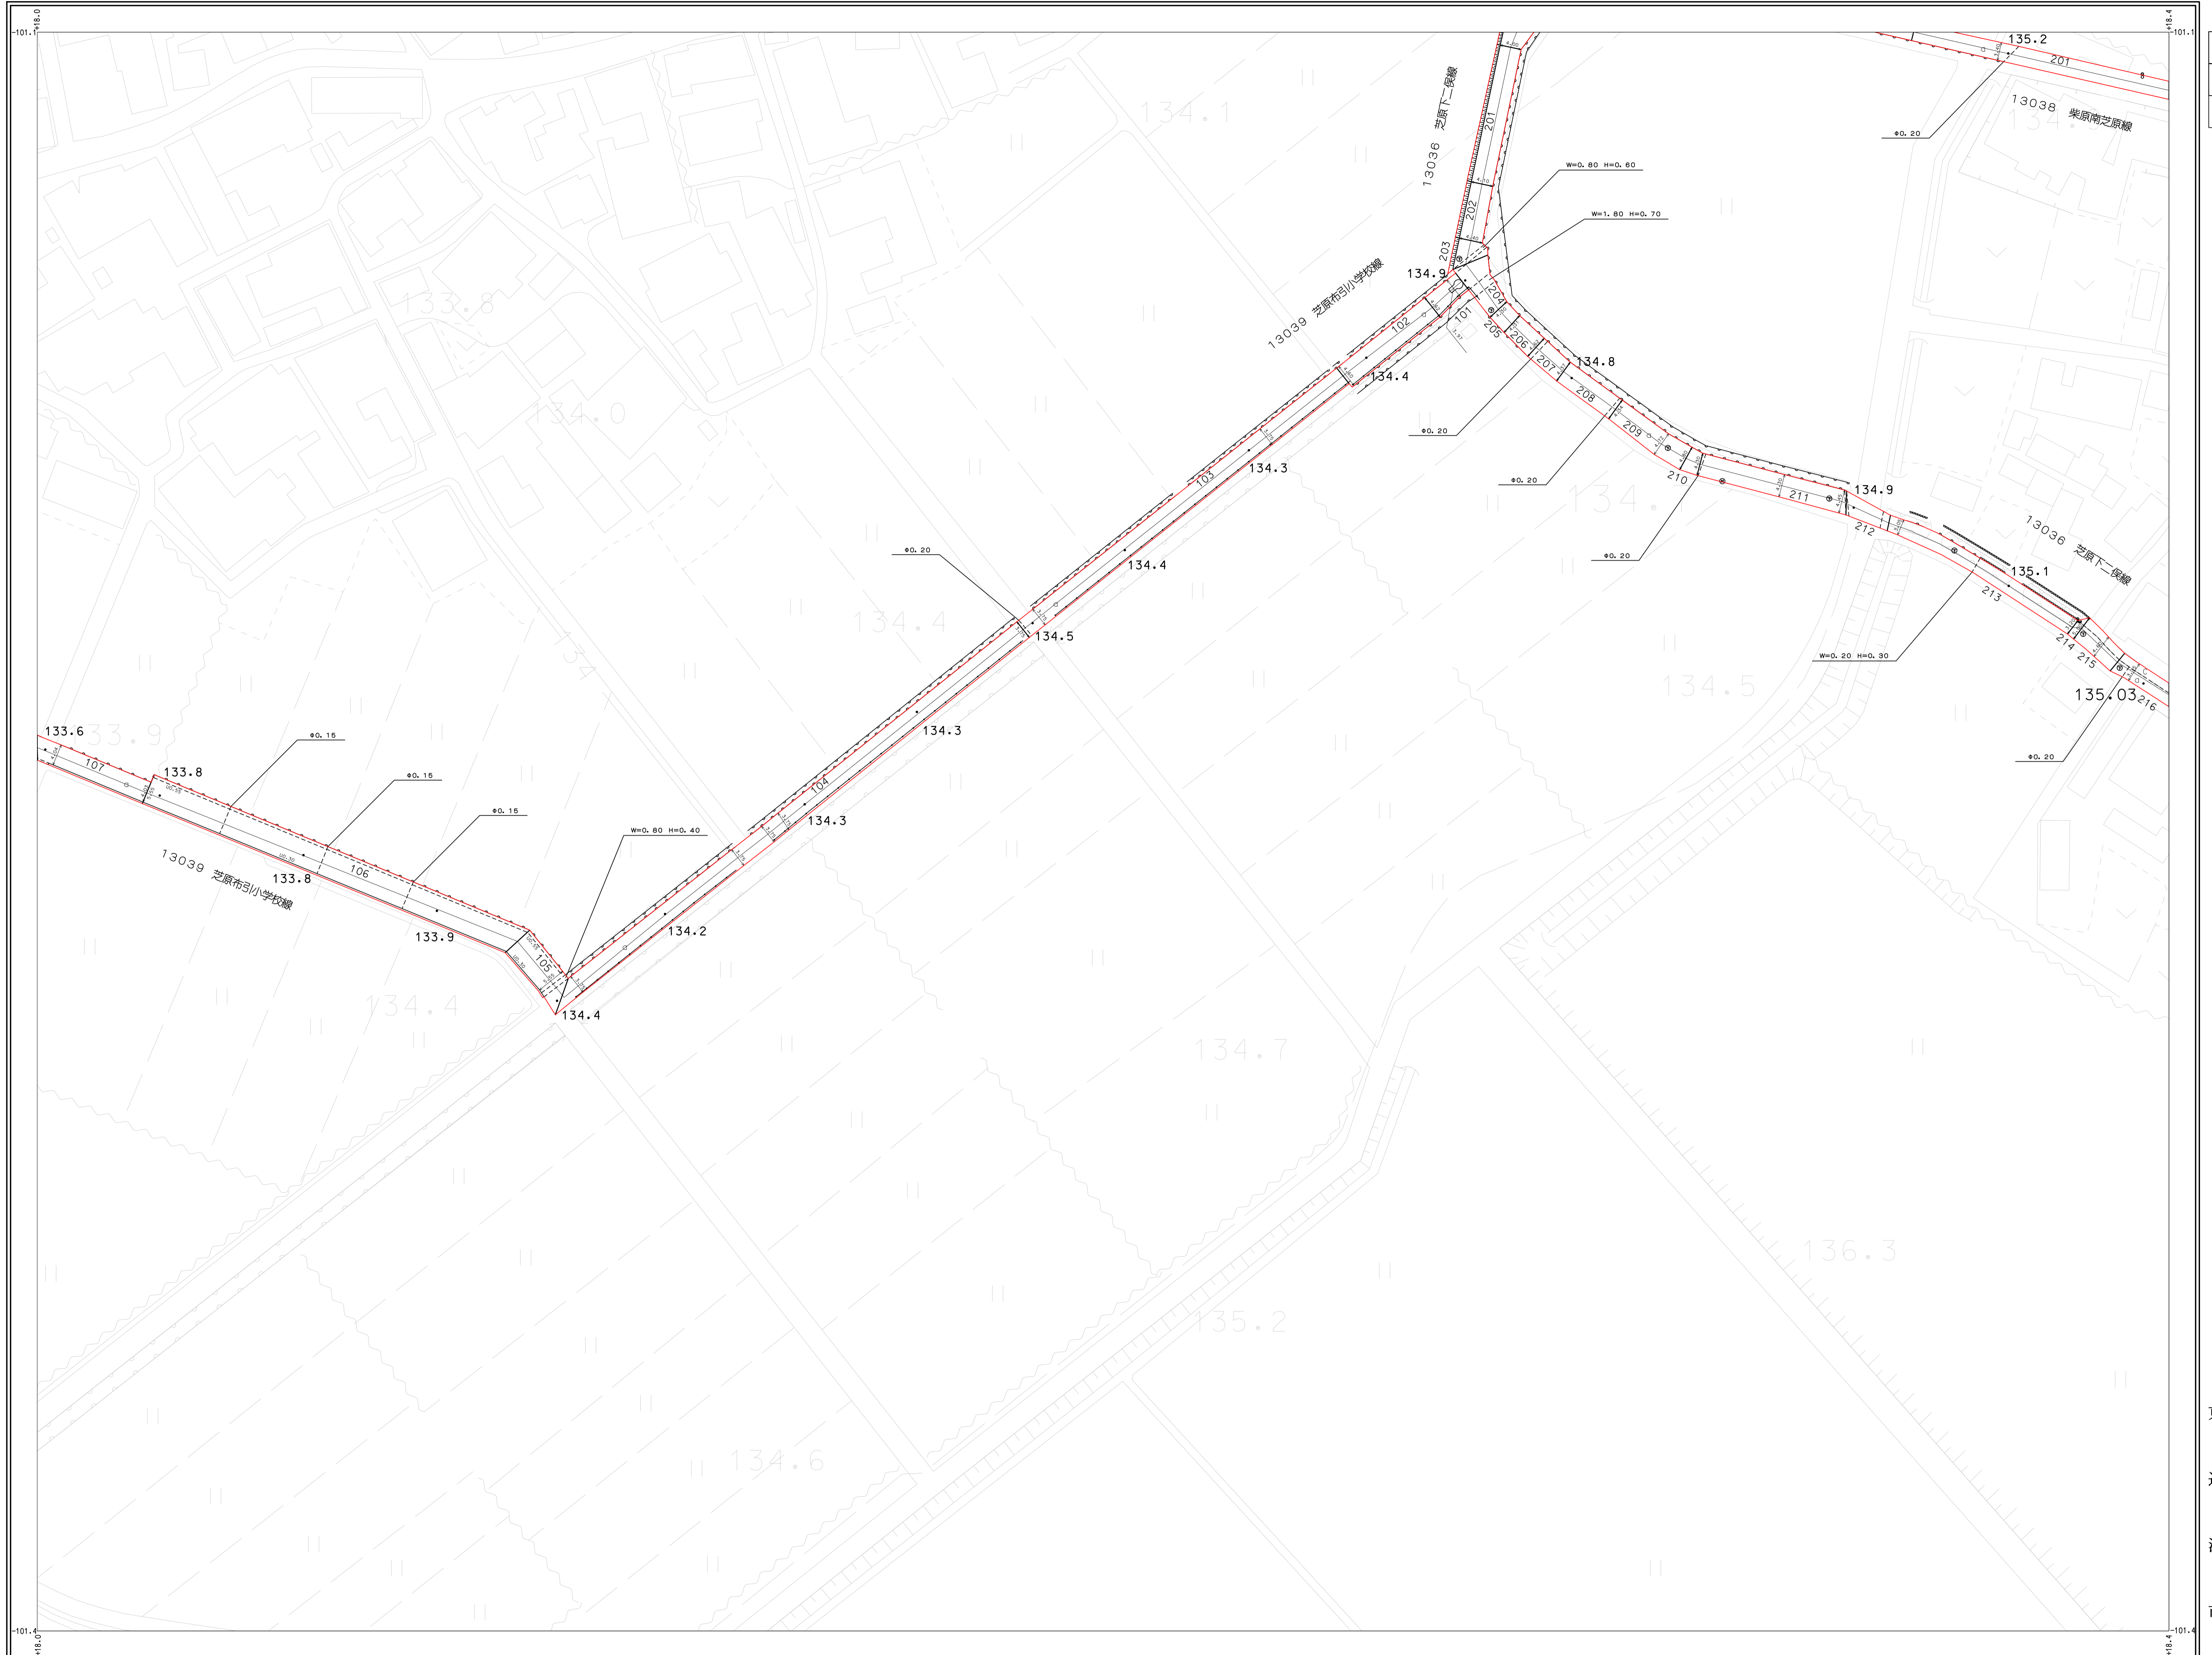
-101.1
+18.0
+18.4
-101.1
-101.4
-101.4

135.2
201
13038 柴原南芝原線
Φ0.20
13036 芝原下一房線
201
202
W=0.80 H=0.60
W=1.80 H=0.70
203
134.9
13039 芝原布引小学校線
102
101
204
205
206
207
134.8
134.4
Φ0.20
208
209
Φ0.20
210
211
134.9
212
Φ0.20
13036 芝原下一房線
135.1
213
W=0.20 H=0.30
214
215
216
135.03
Φ0.20
103
134.3
134.4
Φ0.20
134.5
134.3
104
134.3
W=0.80 H=0.40
134.2
134.4
105
133.6
107
133.8
Φ0.15
Φ0.15
Φ0.15
106
13039 芝原布引小学校線
133.8
133.9
134.1
133.8
134.0
134.4
134.5
134.4
134.7
136.3
135.2
134.6
133.9
134